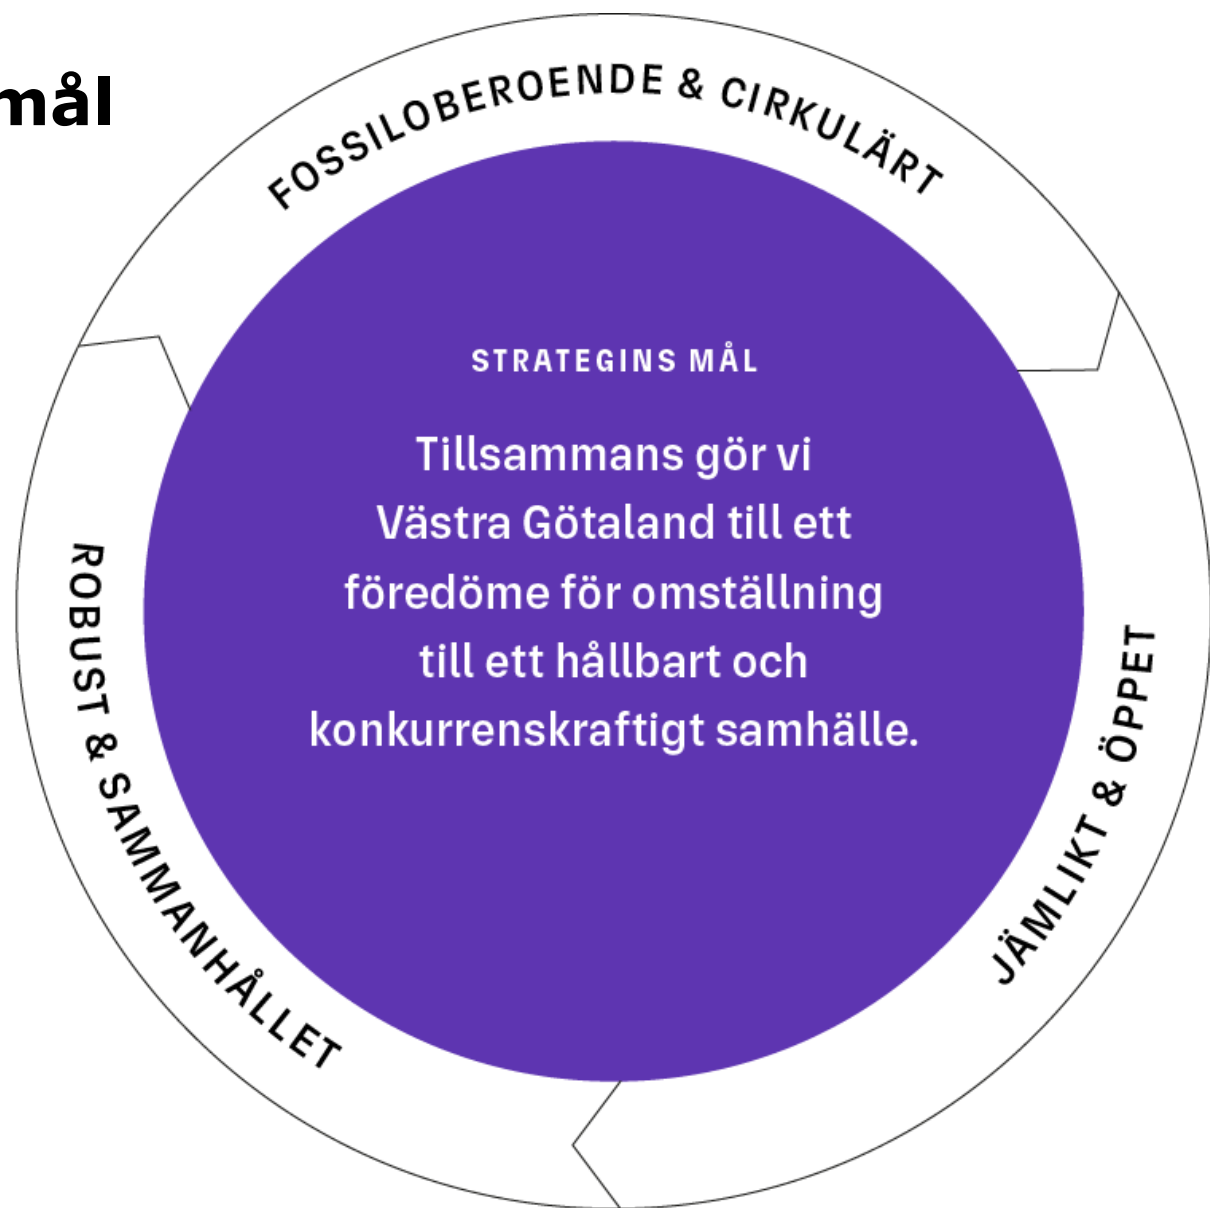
mål

FOSSILOBEROENDE & CIRKULÄRT

STRATEGINS MÅL

Tillsammans gör vi Västra Götaland till ett föredöme för omställning till ett hållbart och konkurrenskraftigt samhälle.

ROBUST & SAMMANHÅLLET

JÄMLIKT & ÖPPET